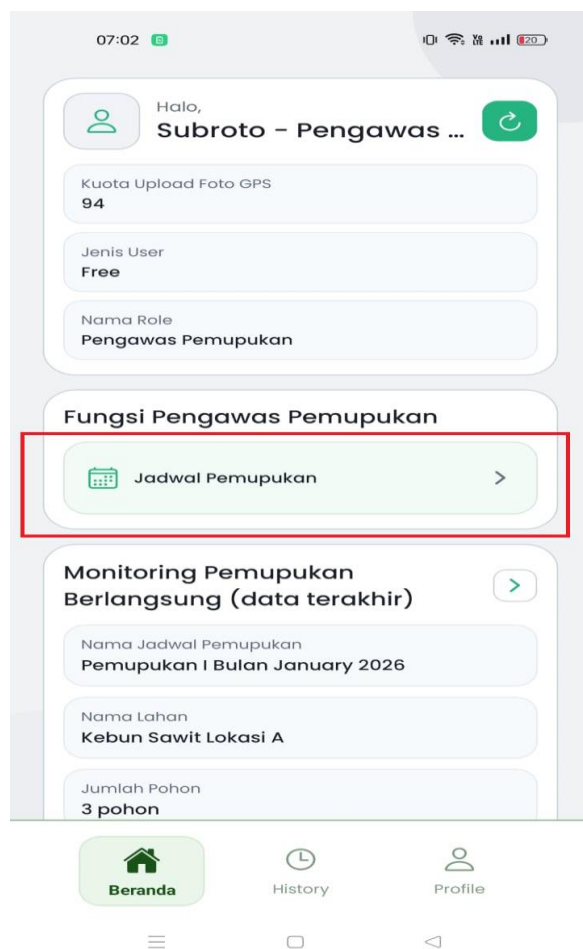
07:02

20

Halo,
Subroto - Pengawas ...

Kuota Upload Foto GPS
94

Jenis User
Free

Nama Role
Pengawas Pemupukan

Fungsi Pengawas Pemupukan

Jadwal Pemupukan >

Monitoring Pemupukan Berlangsung (data terakhir) >

Nama Jadwal Pemupukan
Pemupukan I Bulan January 2026

Nama Lahan
Kebun Sawit Lokasi A

Jumlah Pohon
3 pohon

Beranda History Profile